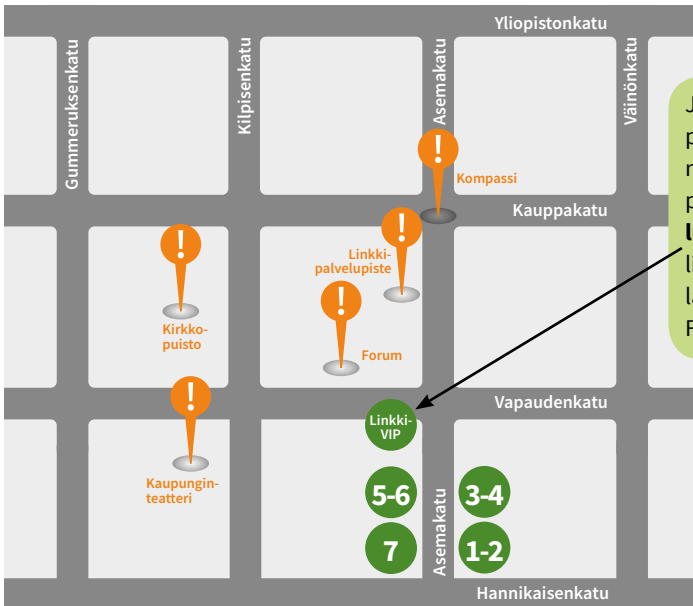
Yliopistonkatu
Gummeruksenkatu
Kilpisenkatu
Asemakatu
Väinönkatu
Kompassi
Kauppakatu
Linkki-palvelupiste
Kirkko-puisto
Forum
Vapaudenkatu
Linkki-VIP
Kaupungin-teatteri
5-6
3-4
7
1-2
Asemakatu
Hannikaisenkatu
J
p
n
p
L
l
l
F